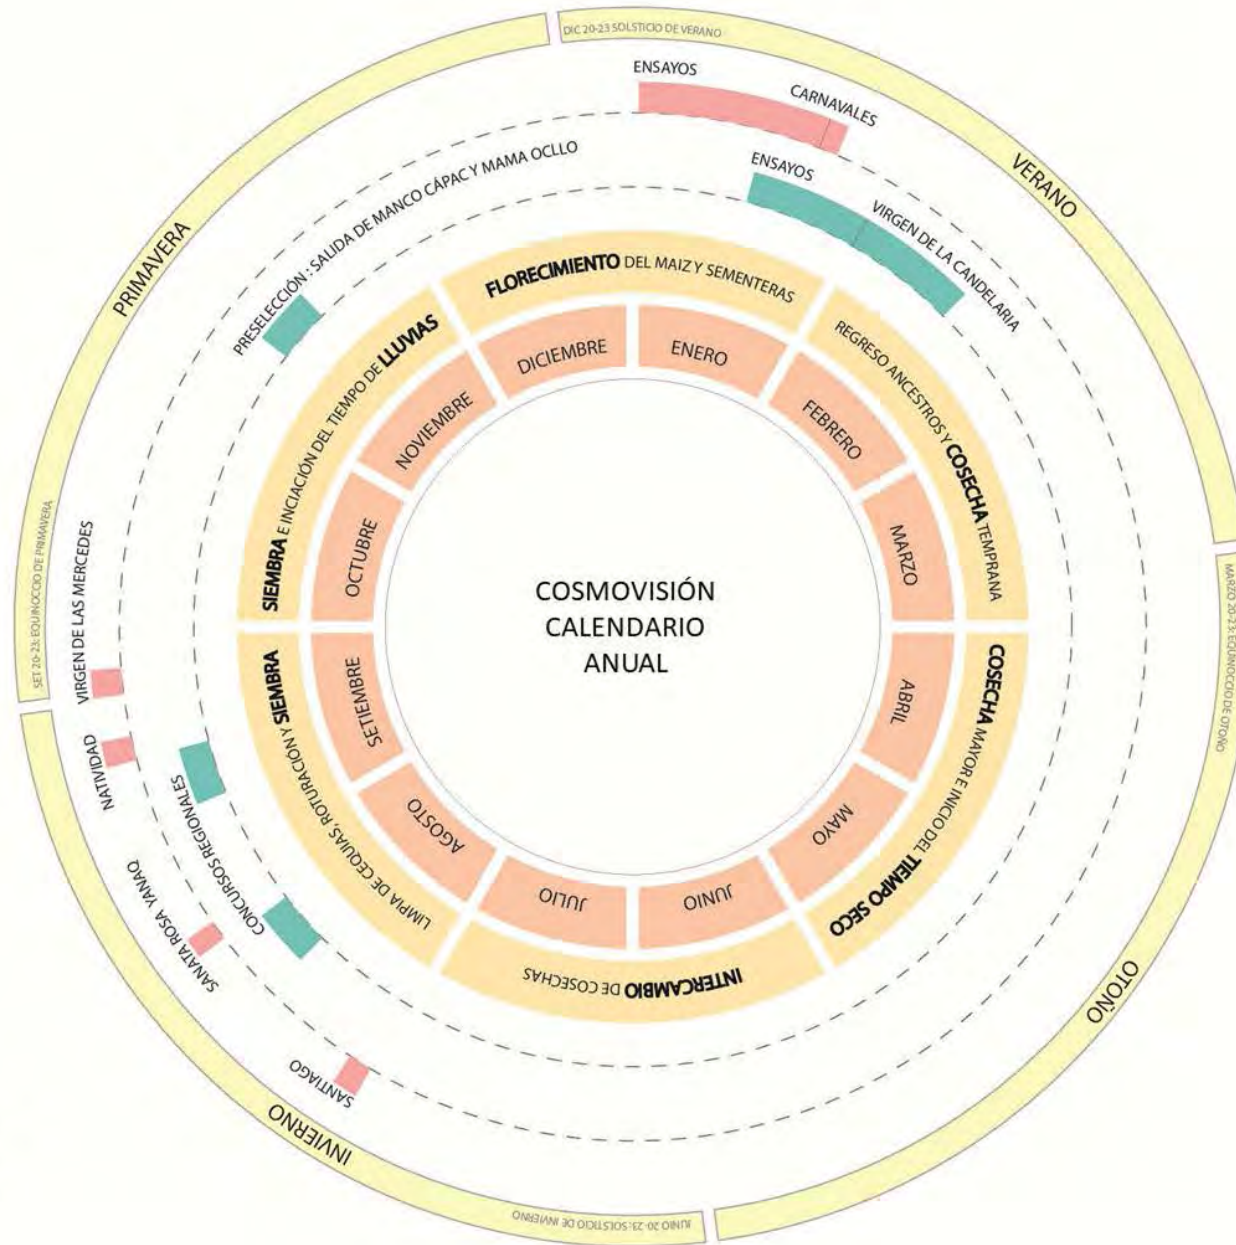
DIC 20-23 SOLSTICIO DE VERANO

ENSAYOS

CARNAVALES

VERANO

PRESELECCIÓN : SALIDA DE MANCO CÁPAC Y MAMA OCLLO

ENSAYOS

VIRGEN DE LA CANDELARIA

PRIMAVERA

FLORECIMIENTO DEL MAIZ Y SEMENTERAS

REGRESO ANCESTROS Y COSECHA TEMPRANA

SIEMBRA E INCIACIÓN DEL TIEMPO DE LLUVIAS

DICIEMBRE

ENERO

NOVIEMBRE

FEBRERO

OCTUBRE

MARZO

COSMOVISIÓN
CALENDARIO
ANUAL

SET 20-23: EQUINOCCIO DE PRIMAVERA

MARZO 20-23: EQUINOCCIO DE OTOÑO

VIRGEN DE LAS MERCEDES

SETIEMBRE

ABRIL

SIEMBRA

LIMPIA DE CEQUIAS, ROTURACIÓN Y SIEMBRA

COSECHA MAYOR E INICIO DEL TIEMPO SECO

NATIVIDAD

CONCURSOS REGIONALES

AGOSTO

MAYO

SANATA ROSA YANAQ

JULIO

JUNIO

INTERCAMBIO DE COSECHAS

OTOÑO

SANTIAGO

INVIERNO

JUNIO 20-23: SOLSTICIO DE INVIERNO